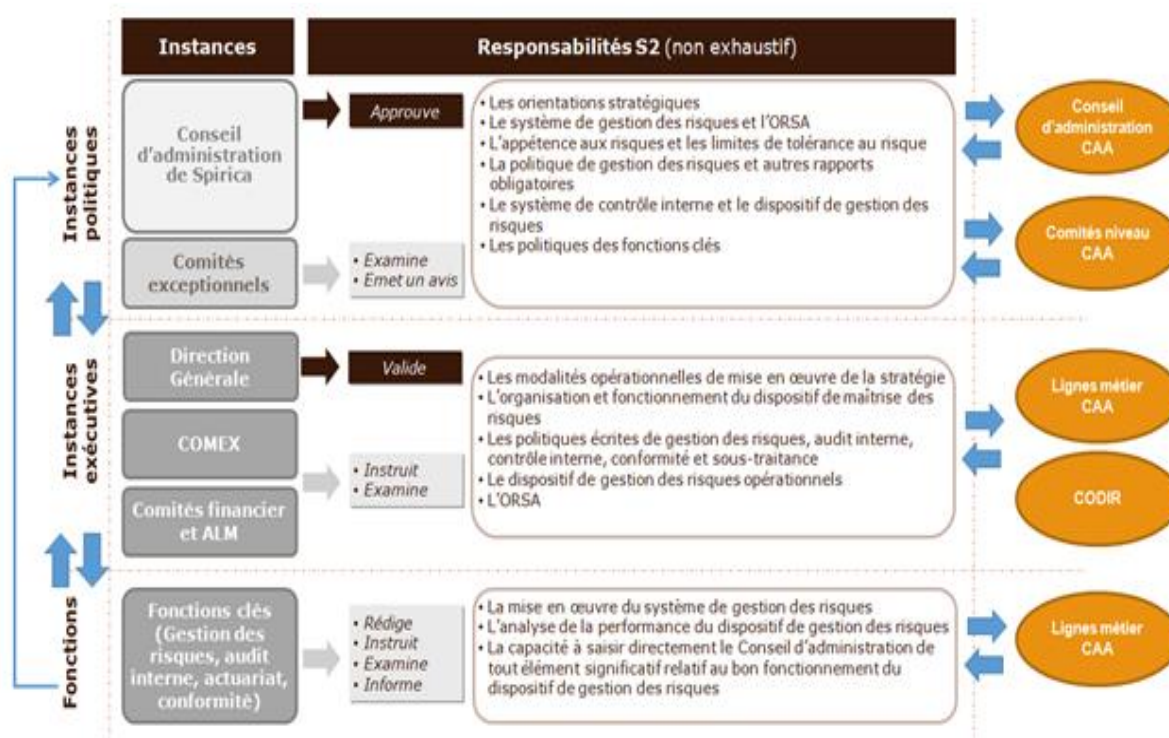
Instances

Responsabilités S2 (non exhaustif)

Instances politiques

Conseil d'administration de Spirica

Approuve

• Les orientations stratégiques
• Le système de gestion des risques et l'ORSA
• L'appétence aux risques et les limites de tolérance au risque
• La politique de gestion des risques et autres rapports obligatoires
• Le système de contrôle interne et le dispositif de gestion des risques
• Les politiques des fonctions clés

Conseil d'administration CAA

Comités exceptionnels

• Examine
• Emet un avis

Comités niveau CAA

Instances exécutives

Direction Générale

Valide

• Les modalités opérationnelles de mise en œuvre de la stratégie
• L'organisation et fonctionnement du dispositif de maîtrise des risques
• Les politiques écrites de gestion des risques, audit interne, contrôle interne, conformité et sous-traitance
• Le dispositif de gestion des risques opérationnels
• L'ORSA

Lignes métier CAA

COMEX

• Instruit
• Examine

Comités financier et ALM

CODIR

Fonctions

Fonctions clés (Gestion des risques, audit interne, actuariat, conformité)

• Rédige
• Instruit
• Examine
• Informe

• La mise en œuvre du système de gestion des risques
• L'analyse de la performance du dispositif de gestion des risques
• La capacité à saisir directement le Conseil d'administration de tout élément significatif relatif au bon fonctionnement du dispositif de gestion des risques

Lignes métier CAA